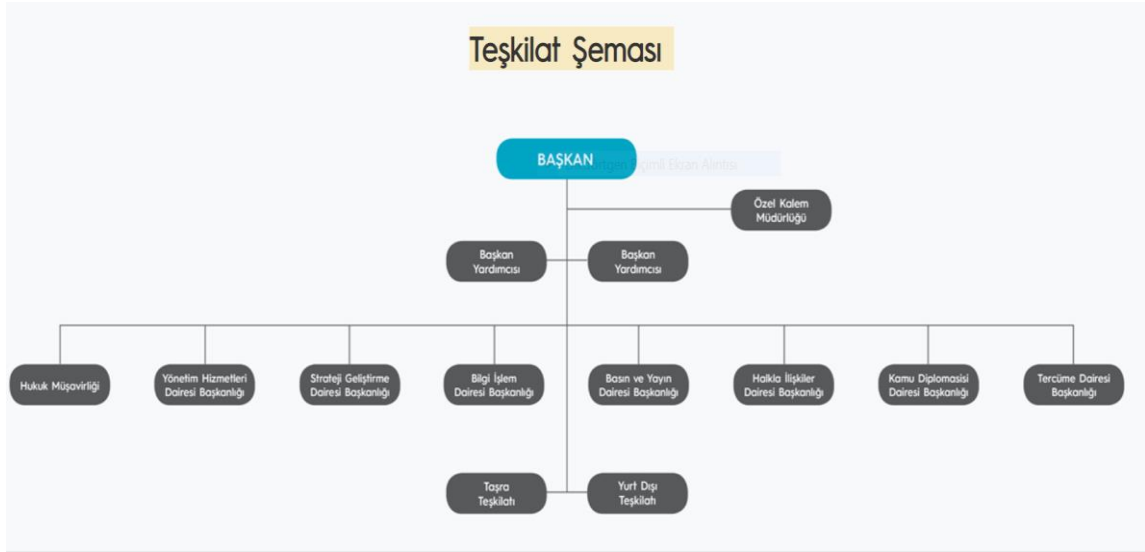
Teşkilat Şeması

BAŞKAN

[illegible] Ekran Alıntısı

Özel Kalem Müdürlüğü

Başkan Yardımcısı

Başkan Yardımcısı

Hukuk Müşavirliği

Yönetim Hizmetleri Dairesi Başkanlığı

Strateji Geliştirme Dairesi Başkanlığı

Bilgi İşlem Dairesi Başkanlığı

Basın ve Yayın Dairesi Başkanlığı

Halkla İlişkiler Dairesi Başkanlığı

Kamu Diplomasisi Dairesi Başkanlığı

Tercüme Dairesi Başkanlığı

Taşra Teşkilatı

Yurt Dışı Teşkilatı